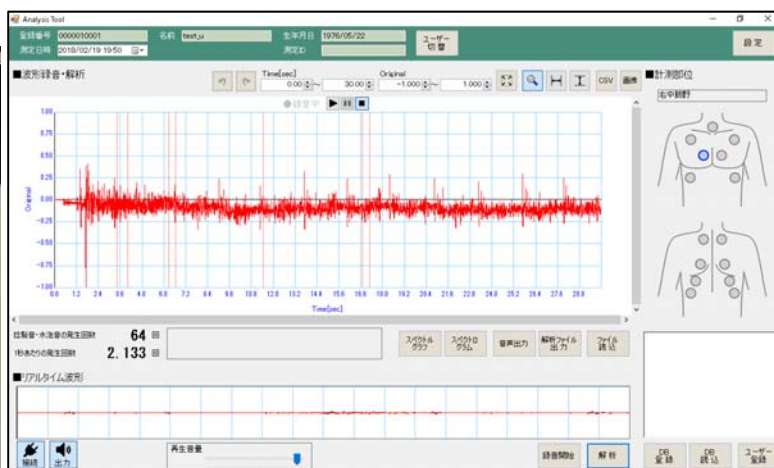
Analysis Tool

登録番号 0000010001 名前 test_u 生年月日 1976/05/22 ユーザー切替 設定

測定日時 2018/02/19 19:50 測定ID

■波形録音・解析

Time[sec] 0.00 ~ 30.00 Original -1.000 ~ 1.000 CSV 画像

■計測部位

右中肺野

録音中

1.00
0.75
0.50
0.25
0.00
-0.25
-0.50
-0.75
-1.00

Original

0.0 1.2 2.4 3.6 4.8 6.0 7.2 8.4 9.6 10.8 12.0 13.2 14.4 15.6 16.8 18.0 19.2 20.4 21.6 22.8 24.0 25.2 26.4 27.6 28.8

Time[sec]

捻髪音・水泡音の発生回数 64 回

1秒あたりの発生回数 2.133 回

スペクトルグラフ スペクトログラム 音声出力 解析ファイル出力 ファイル読込

■リアルタイム波形

接続 出力 再生音量 録音開始 解析 DB登録 DB読込 ユーザー登録